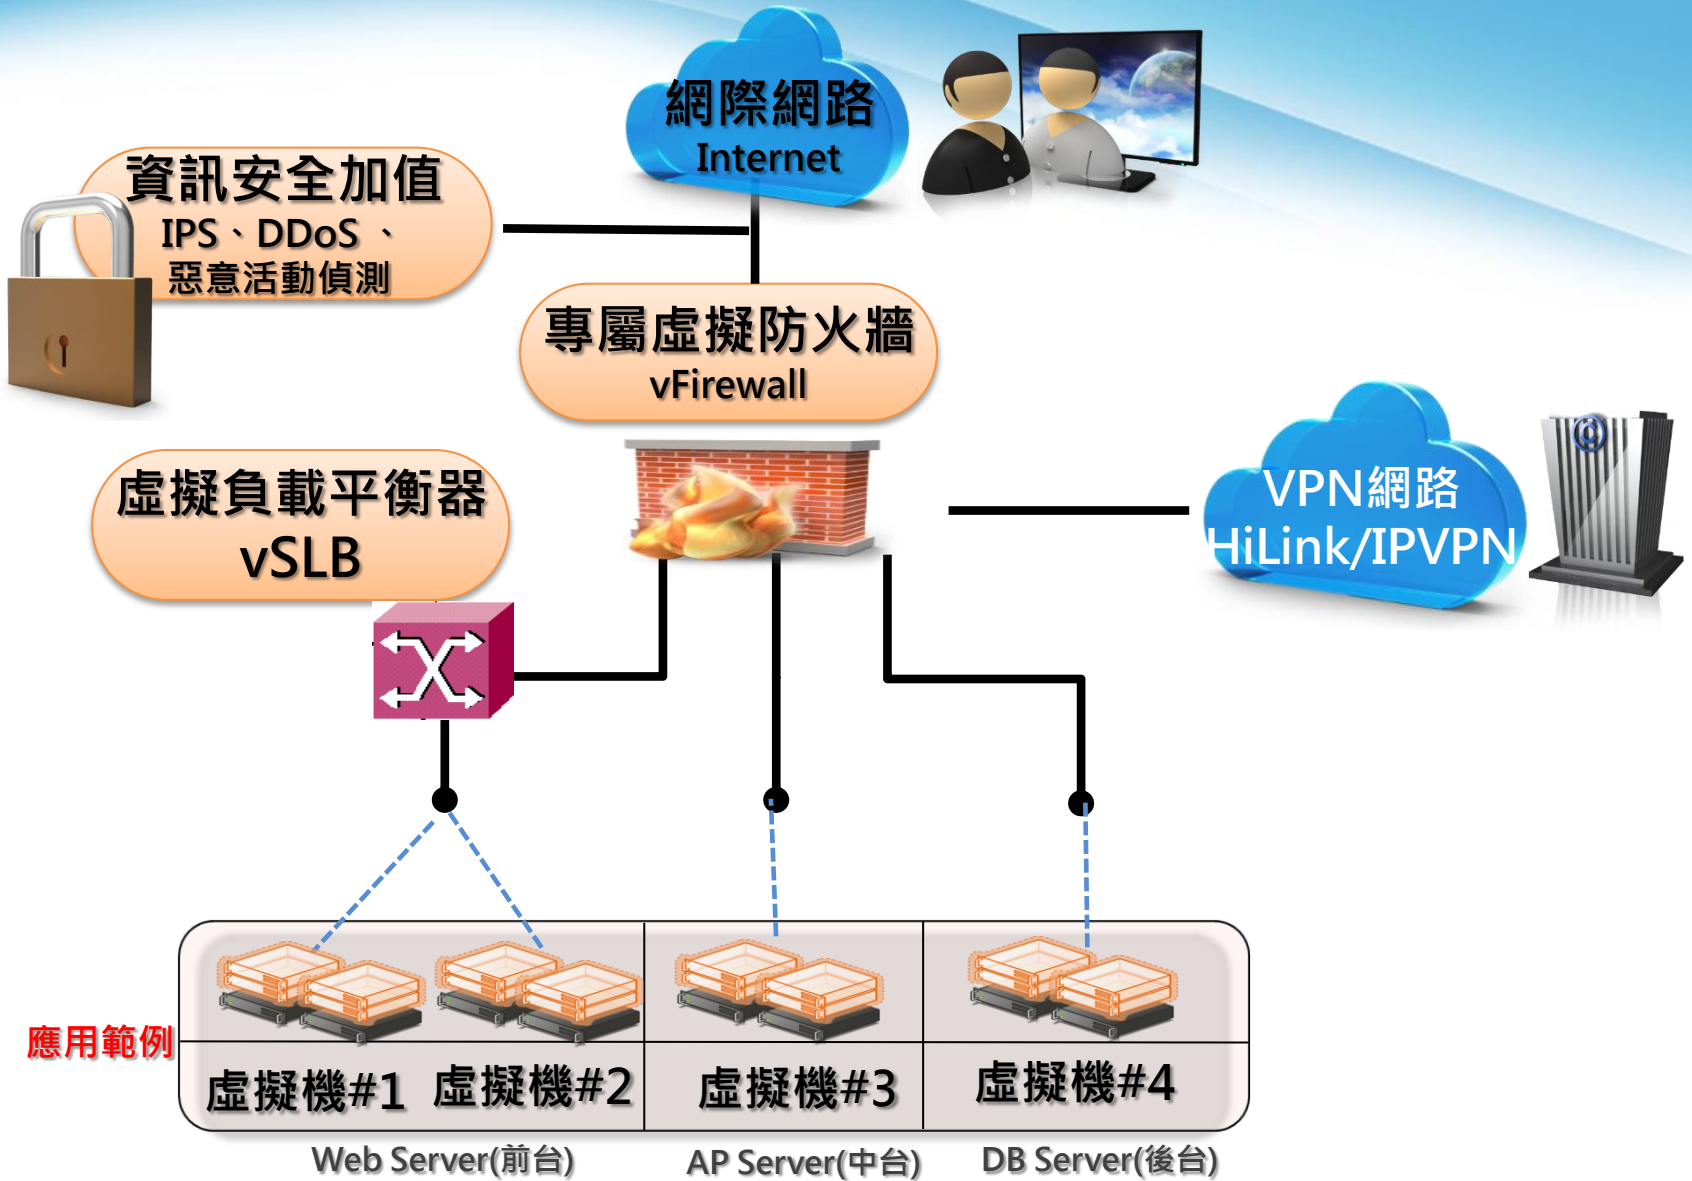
網際網路
Internet

資訊安全加值
IPS、DDoS 、
惡意活動偵測

專屬虛擬防火牆
vFirewall

虛擬負載平衡器
vSLB

VPN網路
HiLink/IPVPN

應用範例

虛擬機#1 虛擬機#2 虛擬機#3 虛擬機#4

Web Server(前台) AP Server(中台) DB Server(後台)